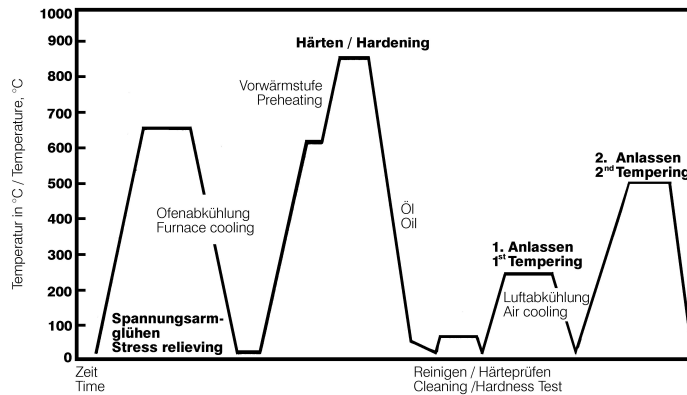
1000
900
800
700
600
500
400
300
200
100
0

Temperatur in °C / Temperature, °C

Härten / Hardening

Vorwärmstufe
Preheating

Ofenabkühlung
Furnace cooling

Öl
Oil

1. Anlassen
1$^{st}$ Tempering

2. Anlassen
2$^{nd}$ Tempering

Luftabkühlung
Air cooling

Spannungsarmglühen
Stress relieving

Zeit
Time

Reinigen / Härteprüfen
Cleaning /Hardness Test